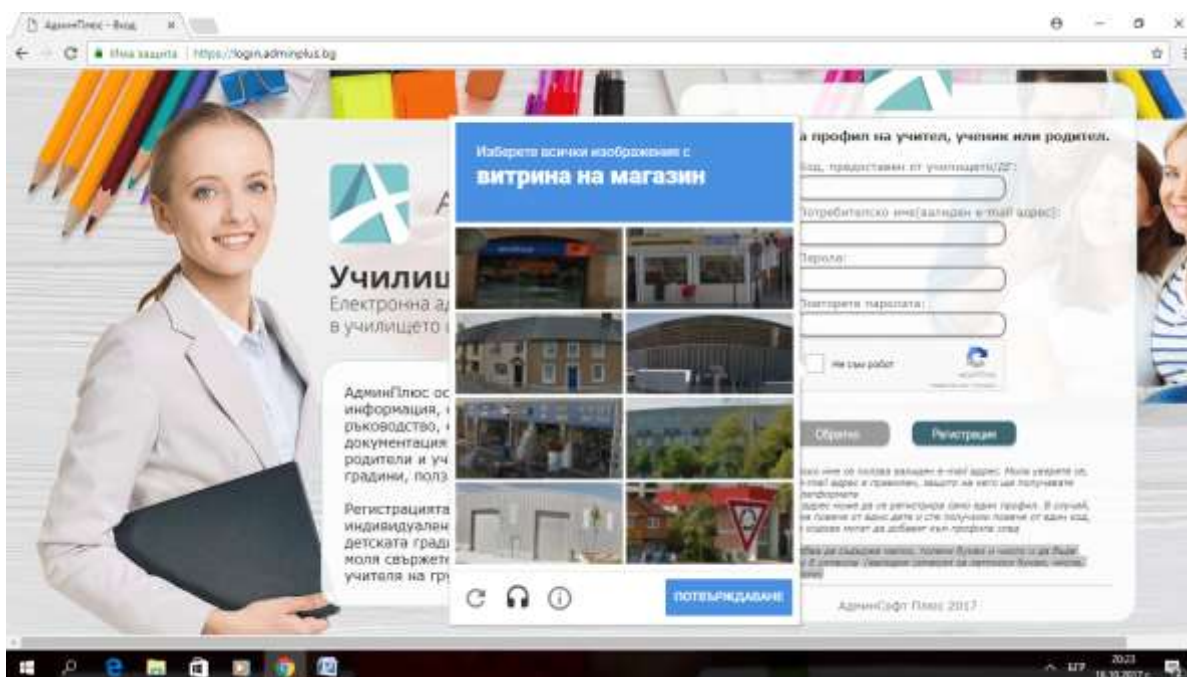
АдминПлюс - Вход

Няма защита | https://login.adminplus.bg

Изберете всички изображения с
витрина на магазин

ПОТВЪРЖДАВАНЕ

а профил на учител, ученик или родител.

Код, предоставен от училището/ДГ:

Потребителско име(валиден e-mail адрес):

Парола:

Повторете паролата:

Не съм робот

Обратно

Регистрация

Училищ
Електронна а
в училището

АдминПлюс ос
информация,
ръководство,
документация
родители и уч
градини, полз

Регистрацията
индивидуален
детската град
моля свържете
учителя на гр

АдминСофт Плюс 2017

БГ

20:23
18.10.2017 г.